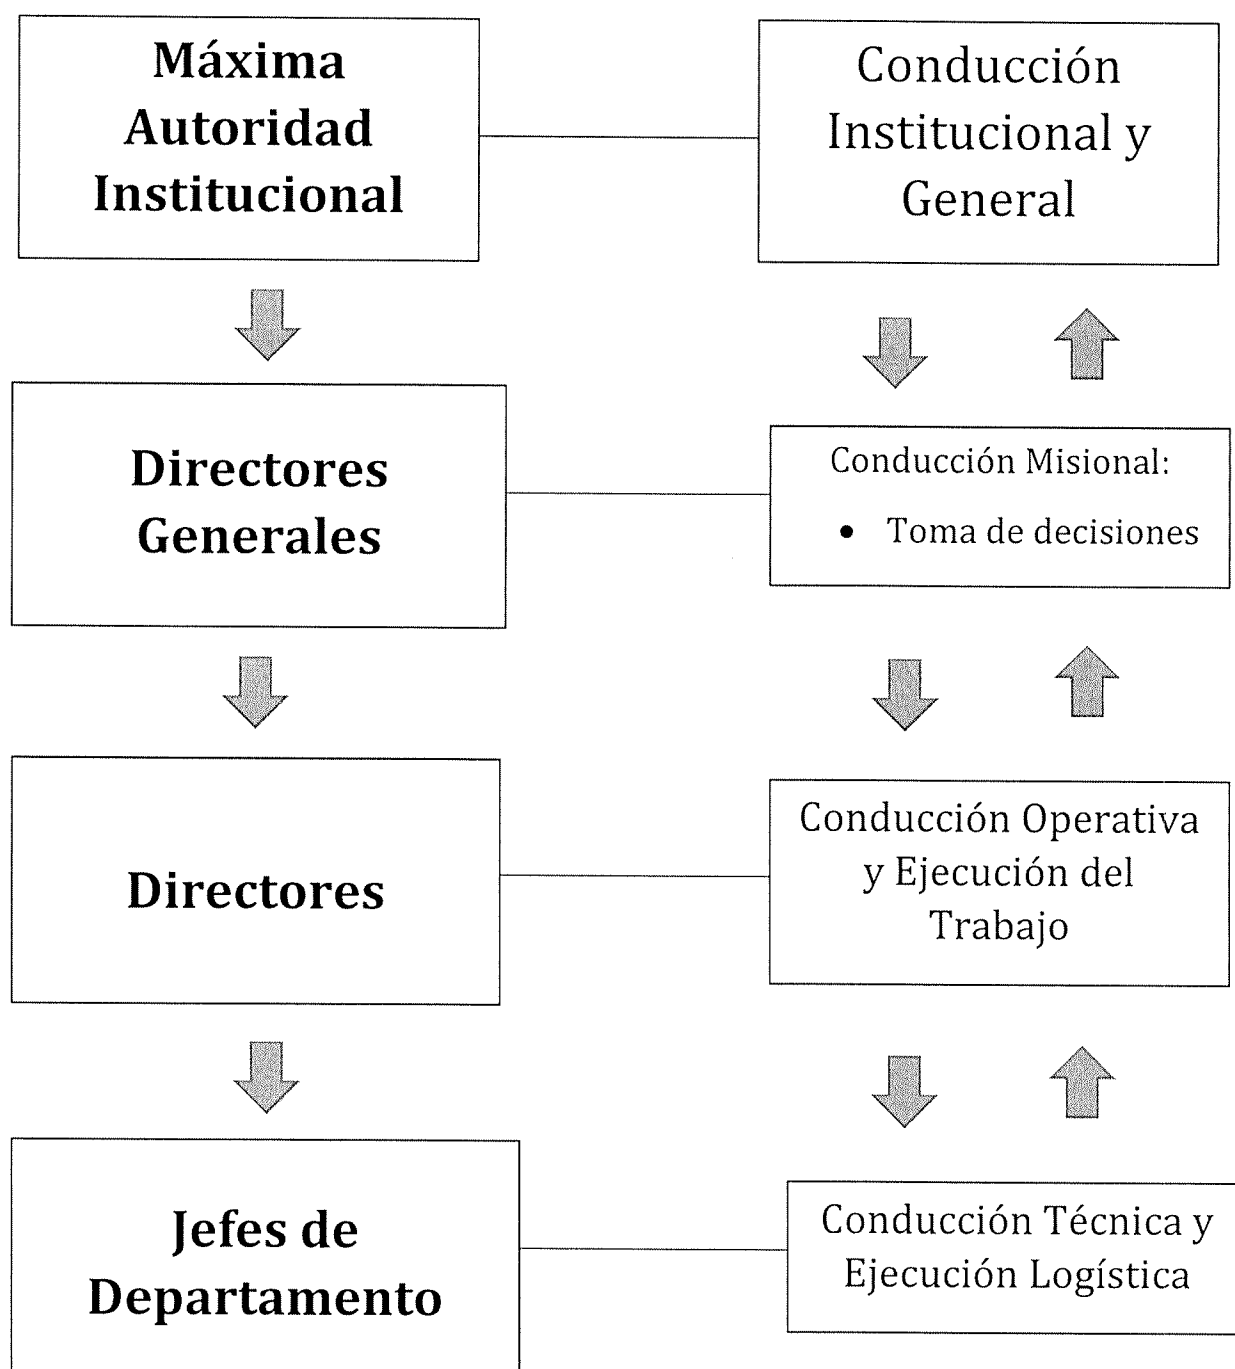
Máxima Autoridad Institucional

Conducción Institucional y General

Directores Generales

Conducción Misional:

- Toma de decisiones

Directores

Conducción Operativa y Ejecución del Trabajo

Jefes de Departamento

Conducción Técnica y Ejecución Logística